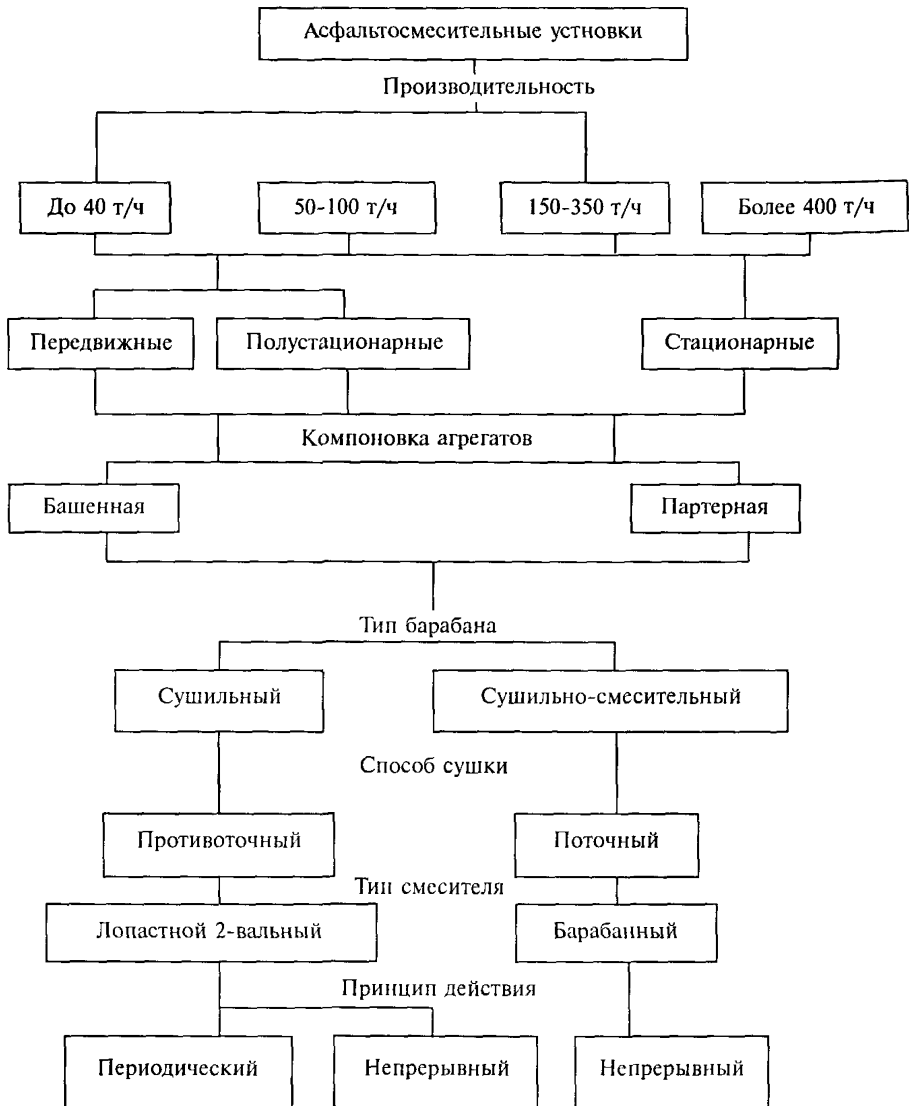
Асфальтосмесительные устновки

Производительность

До 40 т/ч

50-100 т/ч

150-350 т/ч

Более 400 т/ч

Передвижные

Полустационарные

Стационарные

Компоновка агрегатов

Башенная

Партерная

Тип барабана

Сушильный

Сушильно-смесительный

Способ сушки

Противоточный

Поточный

Тип смесителя

Лопастной 2-вальный

Барабанный

Принцип действия

Периодический

Непрерывный

Непрерывный